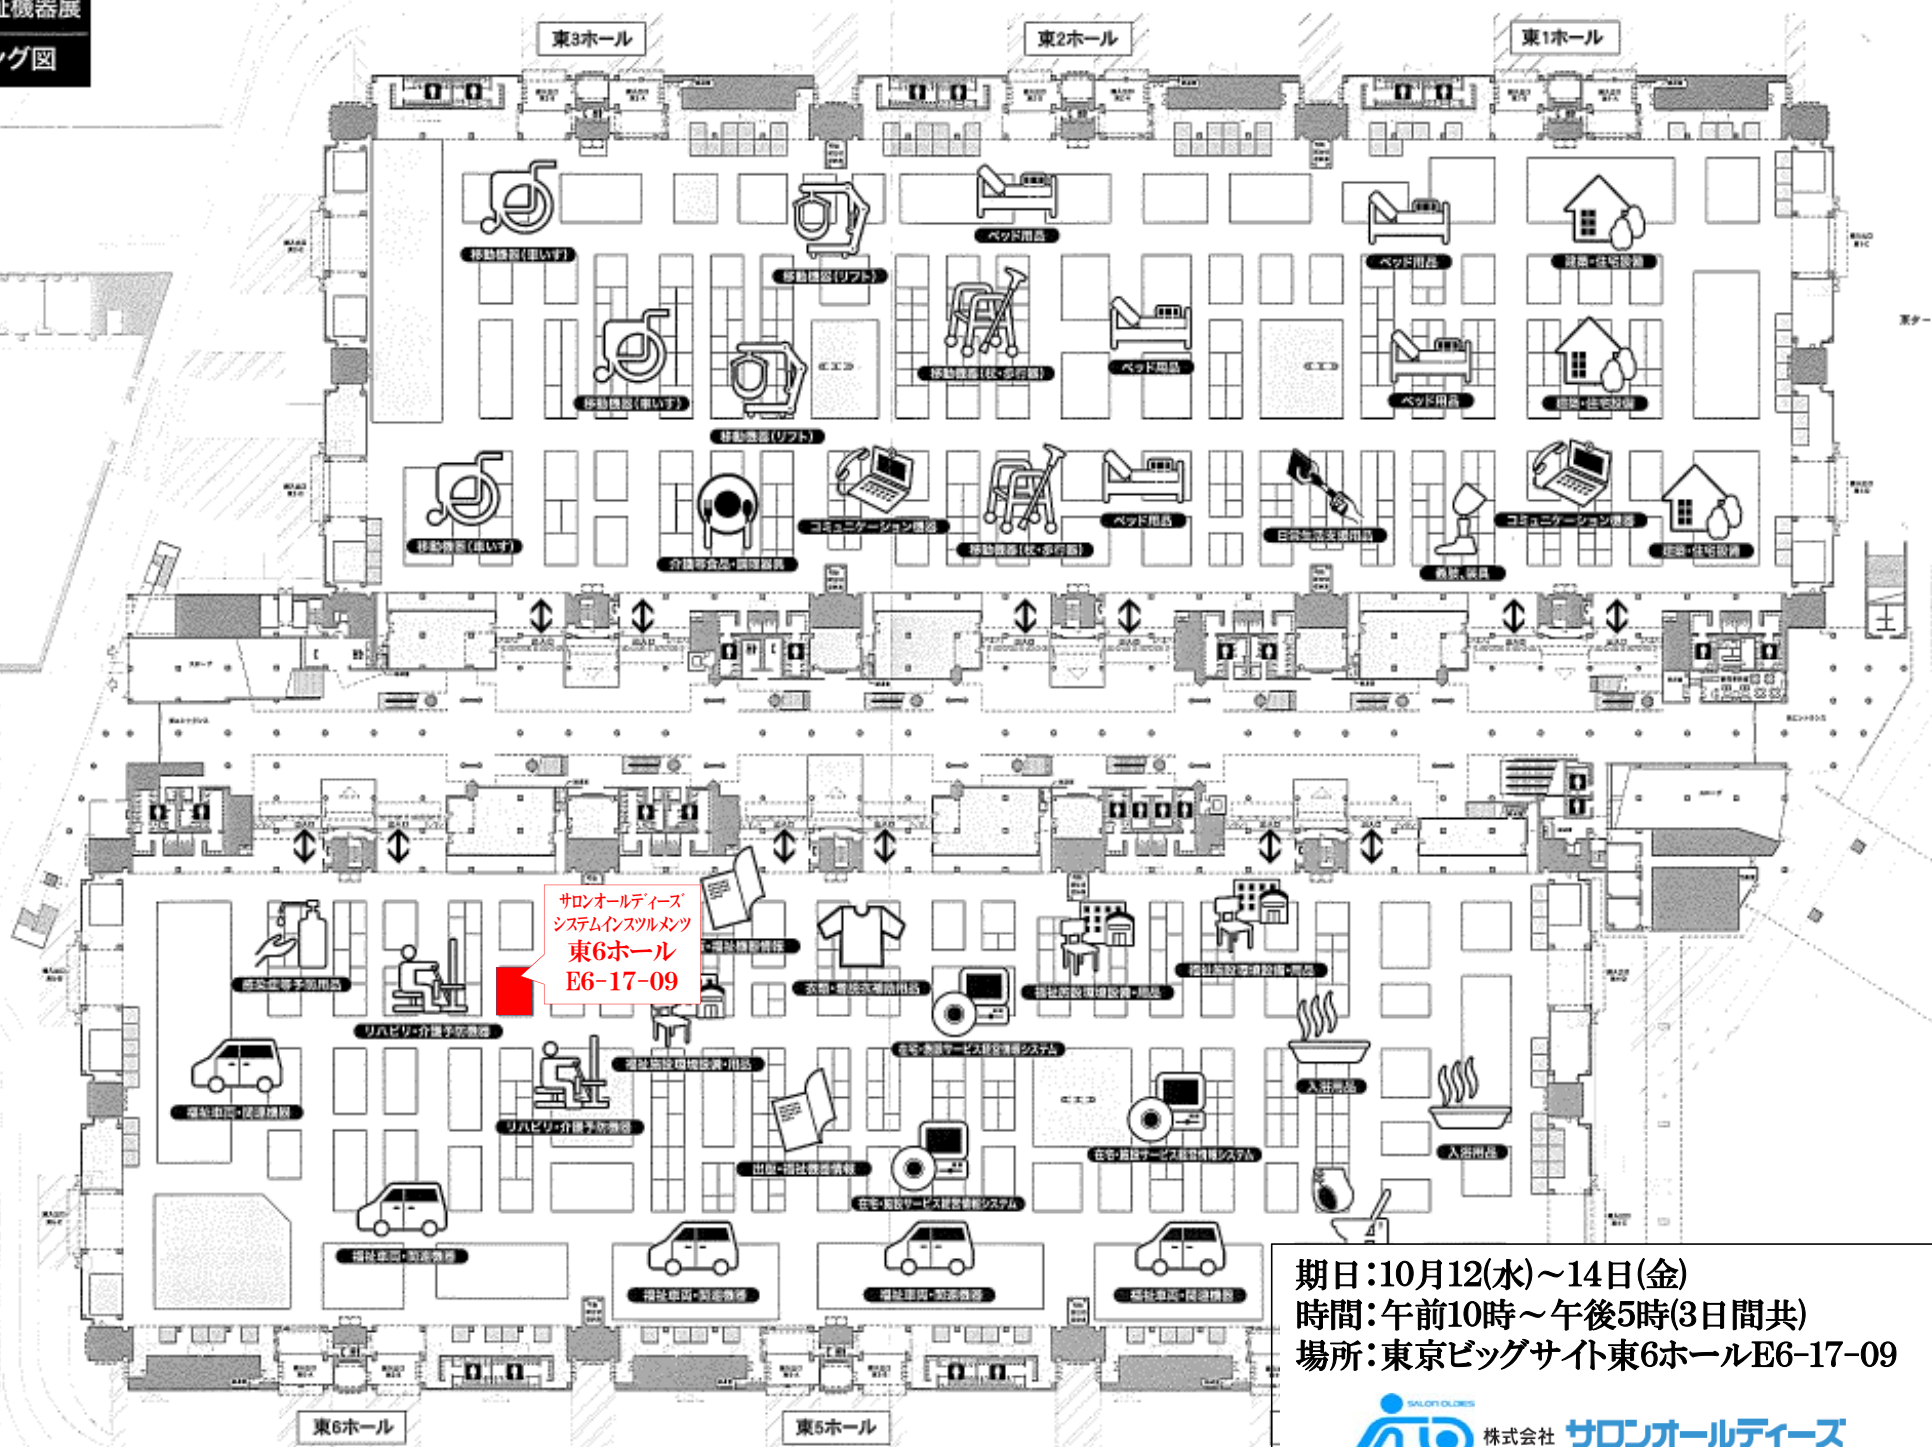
祉機器展
ッグ図

東3ホール
東2ホール
東1ホール

移動機器(車いす)
移動機器(リフト)
ベッド用品
ベッド用品
建築・住宅設備
移動機器(車いす)
移動機器(リフト)
移動機器(杖・歩行器)
ベッド用品
ベッド用品
建築・住宅設備
移動機器(車いす)
介護用食品・調理器具
コミュニケーション機器
移動機器(杖・歩行器)
ベッド用品
日常生活支援用品
衣服、装具
コミュニケーション機器
建築・住宅設備

サロンオールディーズ
システムインスツルメンツ
東6ホール
E6-17-09

感染症等予防用品
リハビリ・介護予防機器
福祉施設環境設備・用品
衣服・着脱衣補助用品
福祉施設環境設備・用品
福祉施設環境設備・用品
福祉車両・関連機器
福祉施設環境設備・用品
在宅・施設サービス経営情報システム
リハビリ・介護予防機器
入浴用品
入浴用品
出版・福祉機器情報
在宅・施設サービス経営情報システム
在宅・施設サービス経営情報システム
福祉車両・関連機器
福祉車両・関連機器
福祉車両・関連機器
福祉車両・関連機器

東6ホール
東5ホール

期日:10月12日(水)~14日(金)
時間:午前10時~午後5時(3日間共)
場所:東京ビッグサイト東6ホールE6-17-09

SALON OLDIES
株式会社 サロンオールディーズ